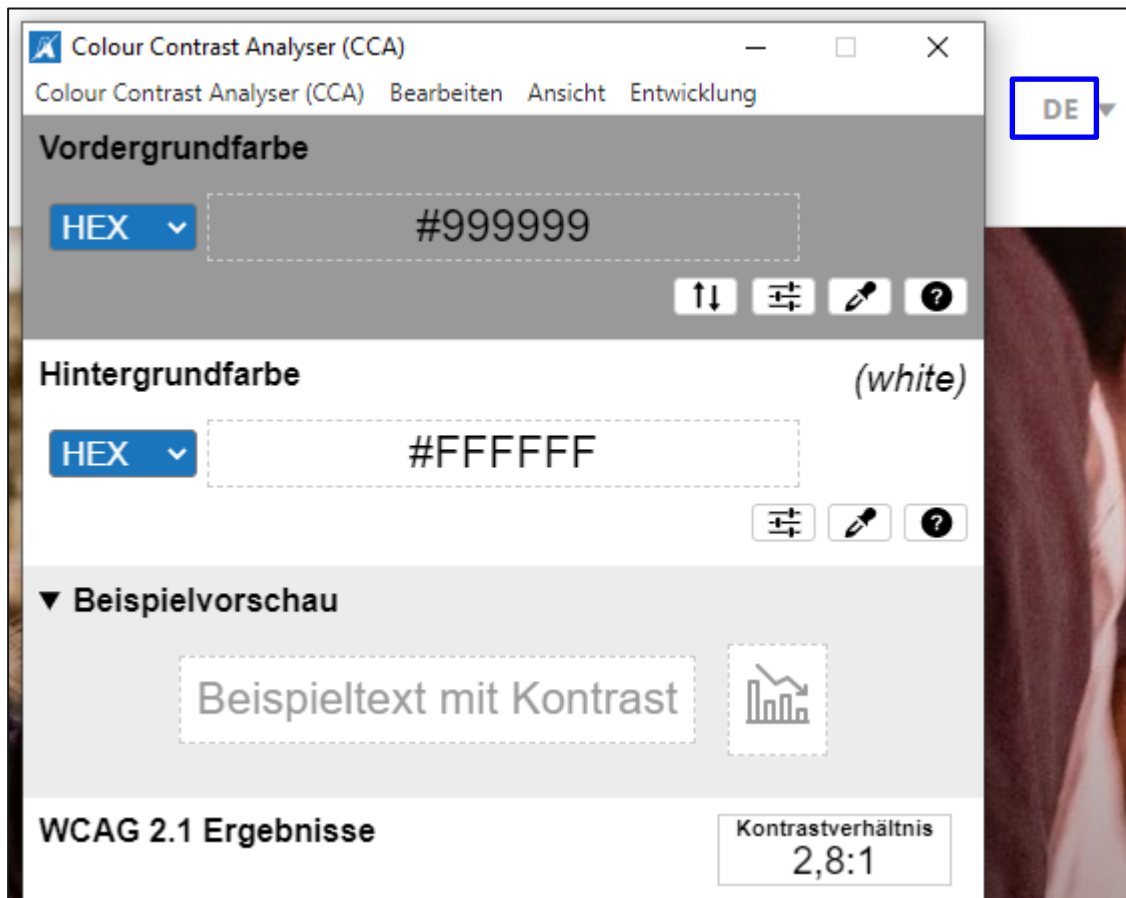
Colour Contrast Analyser (CCA)

Colour Contrast Analyser (CCA) Bearbeiten Ansicht Entwicklung

DE

Vordergrundfarbe

HEX

#999999

Hintergrundfarbe

(white)

HEX

#FFFFFF

▼ Beispielvorschau

Beispieltext mit Kontrast

WCAG 2.1 Ergebnisse

Kontrastverhältnis
2,8:1